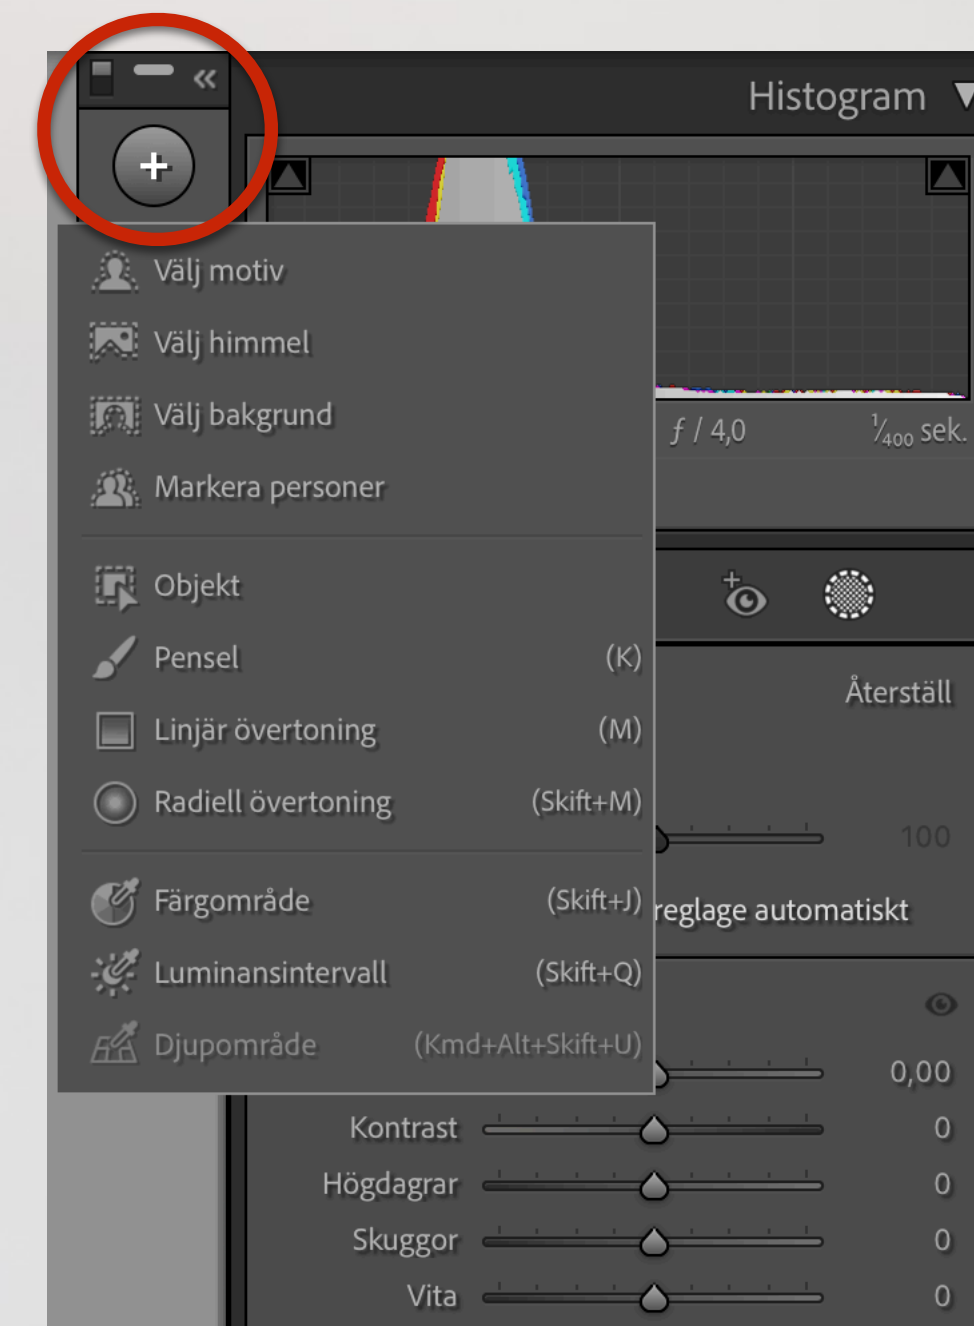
Histogram

$f$ / 4,0

$\frac{1}{400}$ sek.

Välj motiv
Välj himmel
Välj bakgrund
Markera personer

Objekt
Pensel (K)
Linjär övertoning (M)
Radiell övertoning (Skift+M)

Färgområde (Skift+J)
Luminansintervall (Skift+Q)
Djupområde (Kmd+Alt+Skift+U)

Återställ

100

reglage automatiskt

0,00
Kontrast 0
Högdagrar 0
Skuggor 0
Vita 0